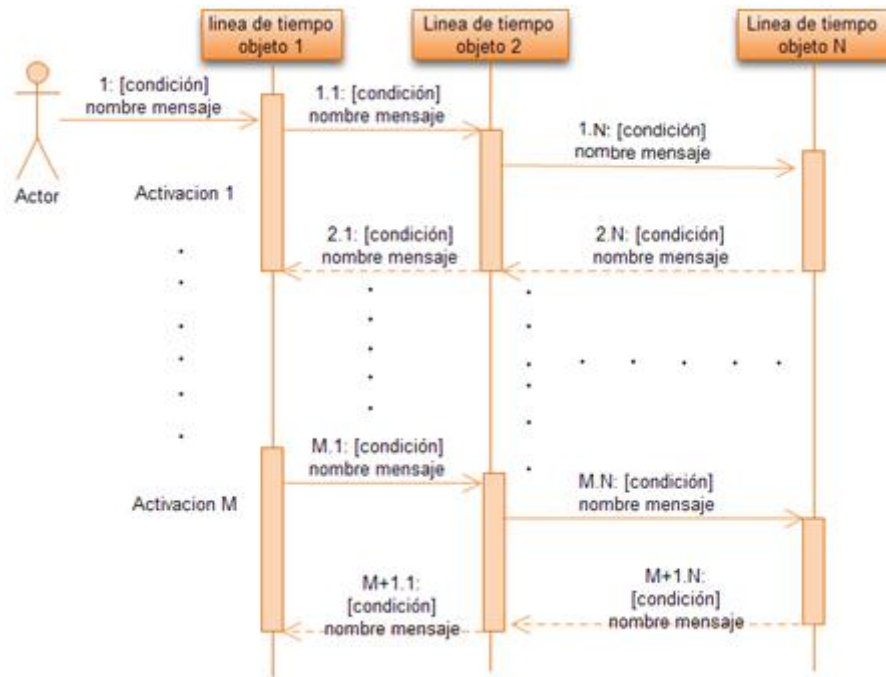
linea de tiempo objeto 1

Linea de tiempo objeto 2

Linea de tiempo objeto N

Actor

1: [condición] nombre mensaje

1.1: [condición] nombre mensaje

1.N: [condición] nombre mensaje

Activacion 1

2.1: [condición] nombre mensaje

2.N: [condición] nombre mensaje

M.1: [condición] nombre mensaje

Activacion M

M.N: [condición] nombre mensaje

M+1.1: [condición] nombre mensaje

M+1.N: [condición] nombre mensaje